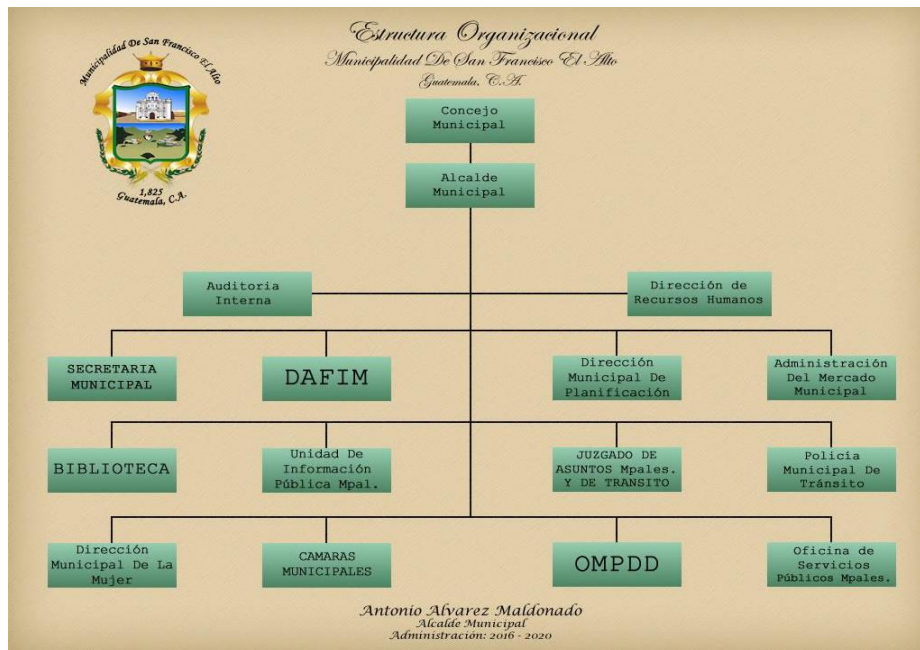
Municipalidad De San Francisco El Alto
1,825
Guatemala, C.A.

Estructura Organizacional
Municipalidad De San Francisco El Alto
Guatemala, C.A.

Concejo Municipal

Alcalde Municipal

Auditoria Interna

Dirección de Recursos Humanos

SECRETARIA MUNICIPAL

DAFIM

Dirección Municipal De Planificación

Administración Del Mercado Municipal

BIBLIOTECA

Unidad De Información Pública Mpal.

JUZGADO DE ASUNTOS Mpales. Y DE TRANSITO

Policia Municipal De Tránsito

Dirección Municipal De La Mujer

CAMARAS MUNICIPALES

OMPDD

Oficina de Servicios Públicos Mpales.

Antonio Alvarez Maldonado
Alcalde Municipal
Administración: 2016 - 2020